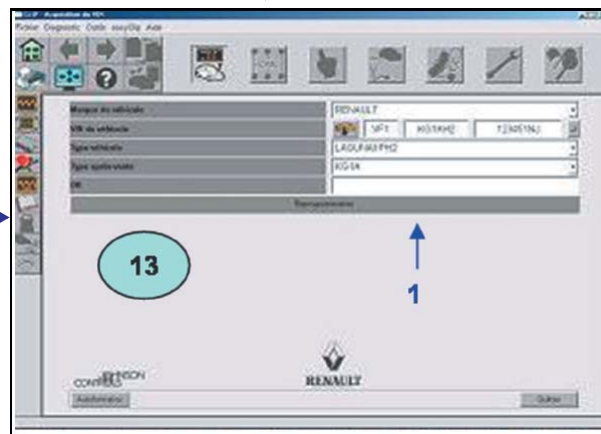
Fichier Diagnostic Outils easyDiag Aide

| Marque du véhicule | RENAULT |
|---|---|
| VIN du véhicule | VF1 KG1KH2 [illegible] |
| Type véhicule | LAGUNA II PH2 |
| Type systématique | KG1K |
| OR | |

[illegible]

13

1

CONTI JOHNSON

RENAULT

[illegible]

Quitter